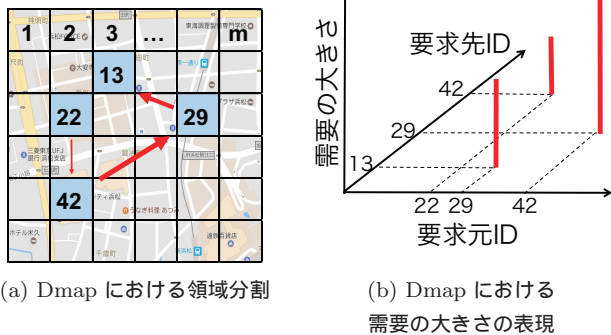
1
2
3
…
m
13
22
29
42
時雨町
東海調理製菓専門学校
大安寺
一番町
三菱東京UFJ銀行浜松支店
浜松
ホテル氷久
プラザ浜松
遠鉄百貨店
千歳町
うなぎ料理 あつみ

要求先ID
需要の大きさ
42
29
13
22
29
42
要求元ID

(a) Dmap における領域分割

(b) Dmap における需要の大きさの表現